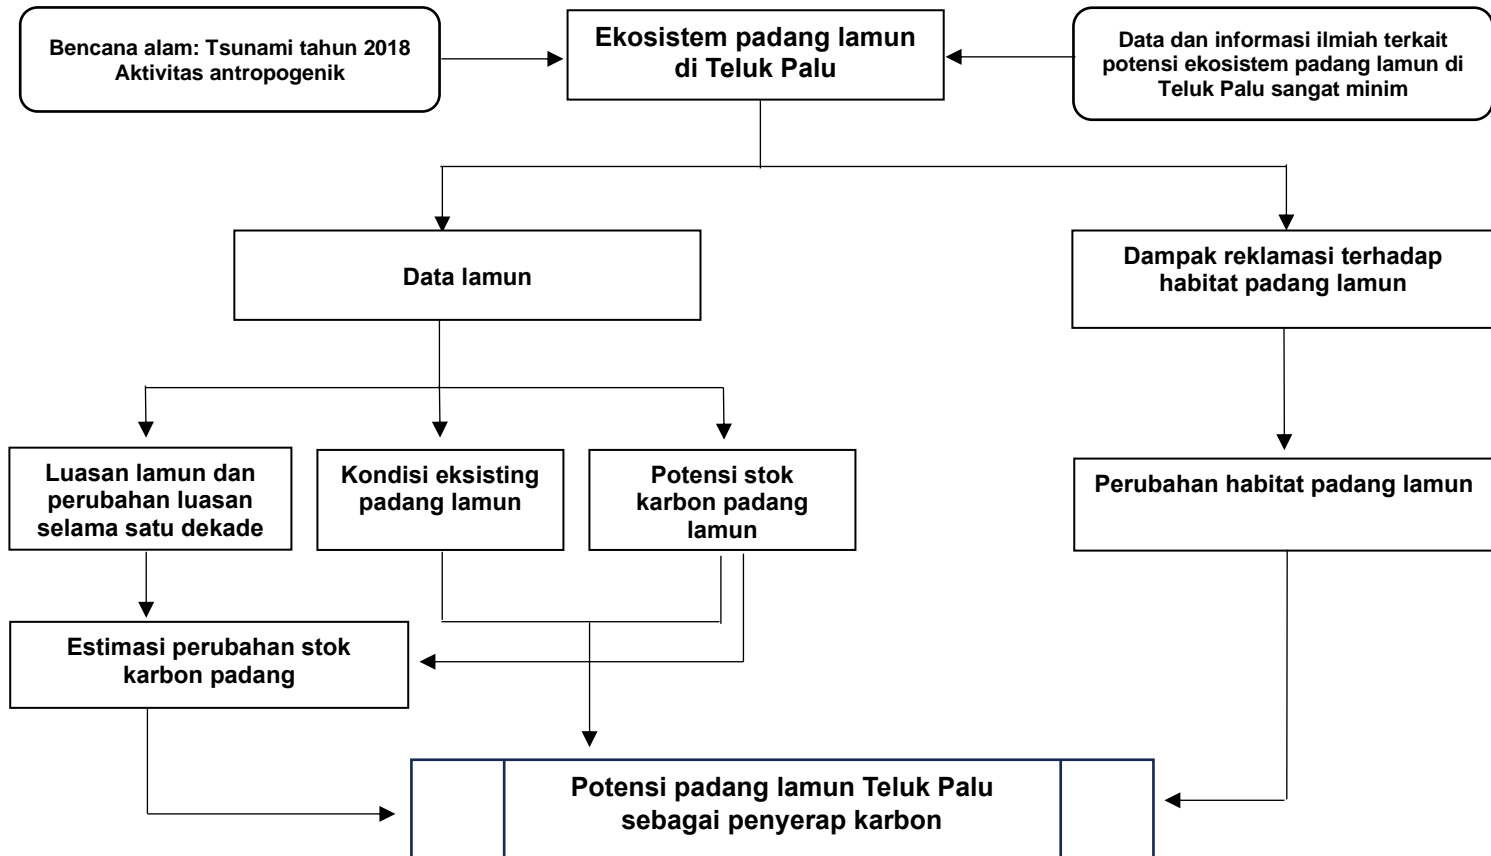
Bencana alam: Tsunami tahun 2018
Aktivitas antropogenik

Ekosistem padang lamun di Teluk Palu

Data dan informasi ilmiah terkait potensi ekosistem padang lamun di Teluk Palu sangat minim

Data lamun

Dampak reklamasi terhadap habitat padang lamun

Luasan lamun dan perubahan luasan selama satu dekade

Kondisi eksisting padang lamun

Potensi stok karbon padang lamun

Perubahan habitat padang lamun

Estimasi perubahan stok karbon padang

Potensi padang lamun Teluk Palu sebagai penyerap karbon